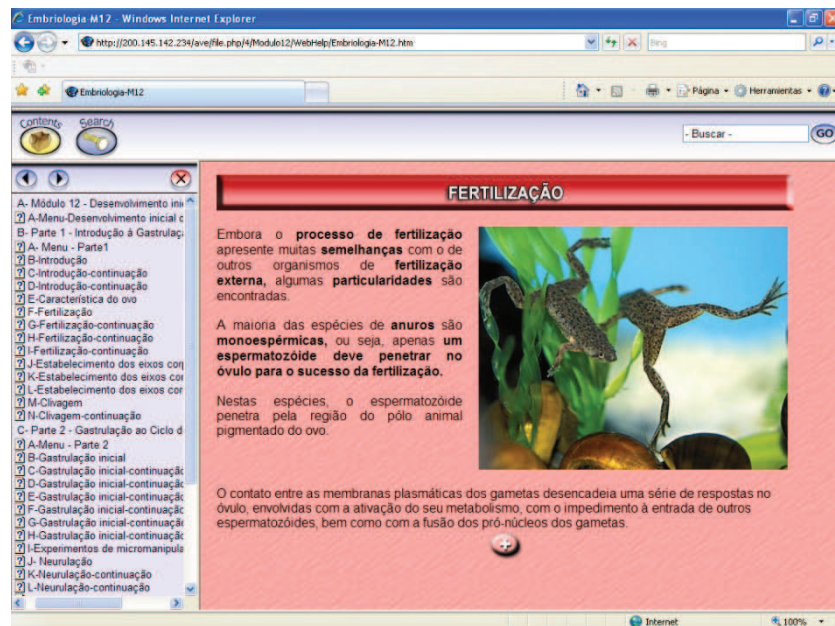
Embriologia M12 - Windows Internet Explorer

http://200.145.142.234/ave/file.php/4/Modulo12/WebHelp/Embriologia-M12.htm

Bing

Embriologia-M12

Página · Herramientas ·

Contents Search

- Buscar -

GO

A- Módulo 12 - Desenvolvimento ini
A-Menu-Desenvolvimento inicial c
B- Parte 1 - Introdução à Gastrulaç
A- Menu - Parte1
B-Introdução
C-Introdução-continuação
D-Introdução-continuação
E-Característica do ovo
F-Fertilização
G-Fertilização-continuação
H-Fertilização-continuação
I-Fertilização-continuação
J-Estabelecimento dos eixos corp
K-Estabelecimento dos eixos cor
L-Estabelecimento dos eixos cor
M-Clivagem
N-Clivagem-continuação
C- Parte 2 - Gastrulação ao Ciclo d
A-Menu - Parte 2
B-Gastrulação inicial
C-Gastrulação inicial-continuação
D-Gastrulação inicial-continuação
E-Gastrulação inicial-continuaçã
F-Gastrulação inicial-continuaçã
G-Gastrulação inicial-continuaçã
H-Gastrulação inicial-continuaçã
I-Experimentos de micromanipula
J- Neurulação
K-Neurulação-continuação
L-Neurulação-continuação

FERTILIZAÇÃO

Embora o processo de fertilização apresente muitas semelhanças com o de outros organismos de fertilização externa, algumas particularidades são encontradas.

A maioria das espécies de anuros são monoespérmicas, ou seja, apenas um espermatozóide deve penetrar no óvulo para o sucesso da fertilização.

Nestas espécies, o espermatozóide penetra pela região do pólo animal pigmentado do ovo.

O contato entre as membranas plasmáticas dos gametas desencadeia uma série de respostas no óvulo, envolvidas com a ativação do seu metabolismo, com o impedimento à entrada de outros espermatozóides, bem como com a fusão dos pró-núcleos dos gametas.

Internet

100%